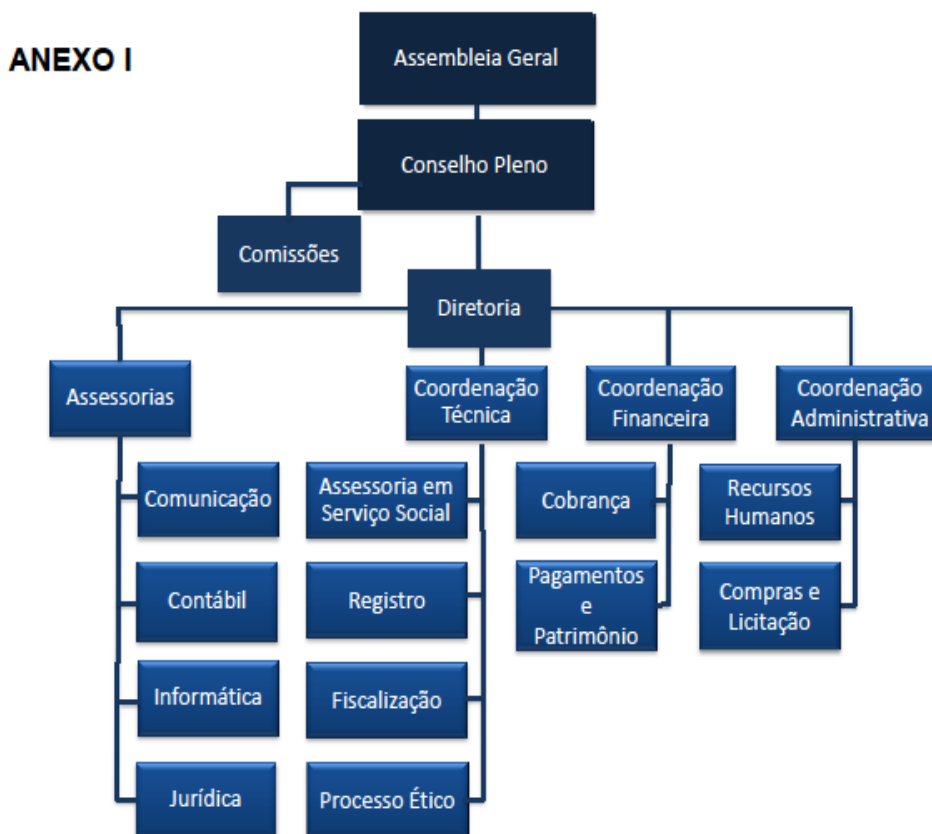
ANEXO I

Assembleia Geral

Conselho Pleno

Comissões

Diretoria

Assessorias

Coordenação Técnica

Coordenação Financeira

Coordenação Administrativa

Comunicação

Contábil

Informática

Jurídica

Assessoria em Serviço Social

Registro

Fiscalização

Processo Ético

Cobrança

Pagamentos e Patrimônio

Recursos Humanos

Compras e Licitação